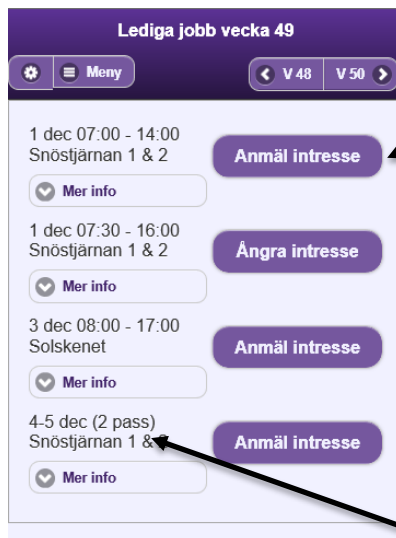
Lediga jobb vecka 49

Meny

V 48 | V 50

1 dec 07:00 - 14:00
Snöstjärnan 1 & 2

Anmäl intresse

Mer info

1 dec 07:30 - 16:00
Snöstjärnan 1 & 2

Ångra intresse

Mer info

3 dec 08:00 - 17:00
Solskenet

Anmäl intresse

Mer info

4-5 dec (2 pass)
Snöstjärnan 1 & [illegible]

Anmäl intresse

Mer info